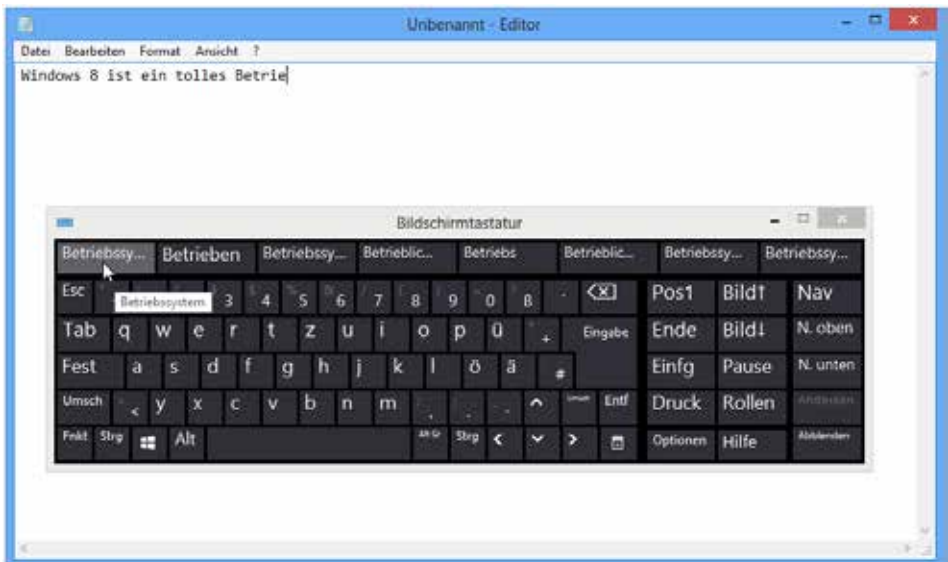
Unbenannt - Editor

Datei Bearbeiten Format Ansicht ?

Windows 8 ist ein tolles Betrie

Bildschirmtastatur

Betriebssy... Betrieben Betriebssy... Betrieblic... Betriebs Betrieblic... Betriebssy... Betriebssy...

Betriebssystem

Esc 3 4 5 6 7 8 9 0 ß ´ ⌫ Pos1 Bild↑ Nav

Tab q w e r t z u i o p ü + Eingabe Ende Bild↓ N. oben

Fest a s d f g h j k l ö ä # Einfg Pause N. unten

Umsch < y x c v b n m , . - ^ Umsch Entf Druck Rollen Andocken

Fnkt Strg Alt Alt Gr Strg < ˅ > Optionen Hilfe Abblenden